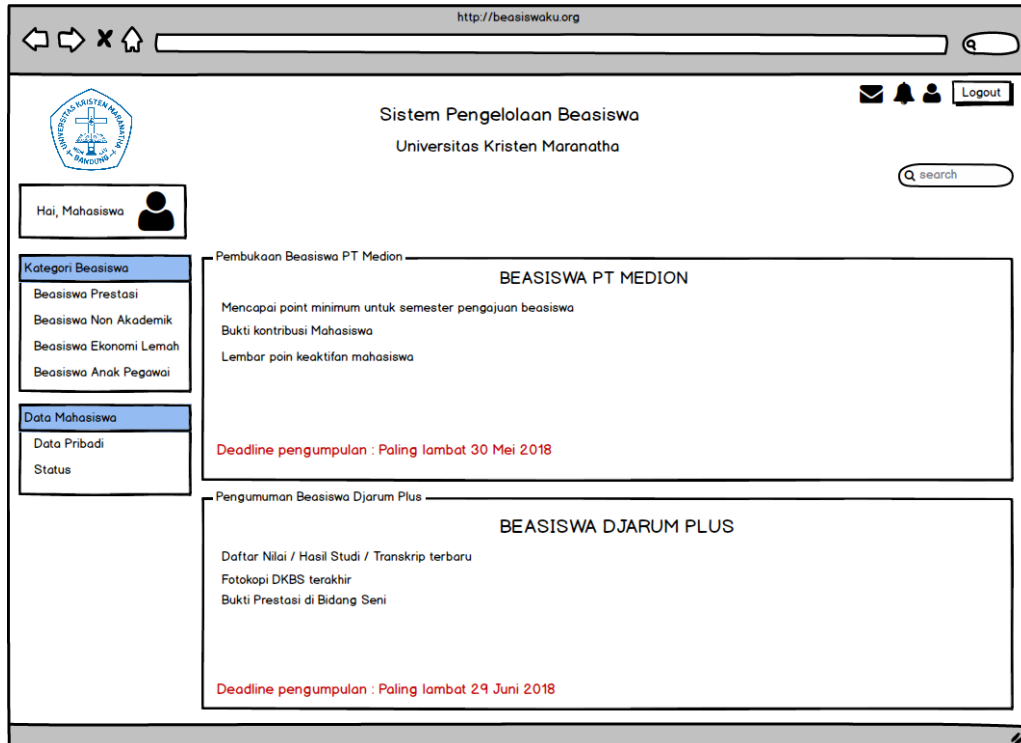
http://beasiswaku.org

UNIVERSITAS KRISTEN MARANATHA BANDUNG

Sistem Pengelolaan Beasiswa

Universitas Kristen Maranatha

Logout

search

Hai, Mahasiswa

Kategori Beasiswa
Beasiswa Prestasi
Beasiswa Non Akademik
Beasiswa Ekonomi Lemah
Beasiswa Anak Pegawai

Data Mahasiswa
Data Pribadi
Status

Pembukaan Beasiswa PT Medion

BEASISWA PT MEDION

Mencapai point minimum untuk semester pengajuan beasiswa

Bukti kontribusi Mahasiswa

Lembar poin keaktifan mahasiswa

Deadline pengumpulan : Paling lambat 30 Mei 2018

Pengumuman Beasiswa Djarum Plus

BEASISWA DJARUM PLUS

Daftar Nilai / Hasil Studi / Transkrip terbaru

Fotokopi DKBS terakhir

Bukti Prestasi di Bidang Seni

Deadline pengumpulan : Paling lambat 29 Juni 2018